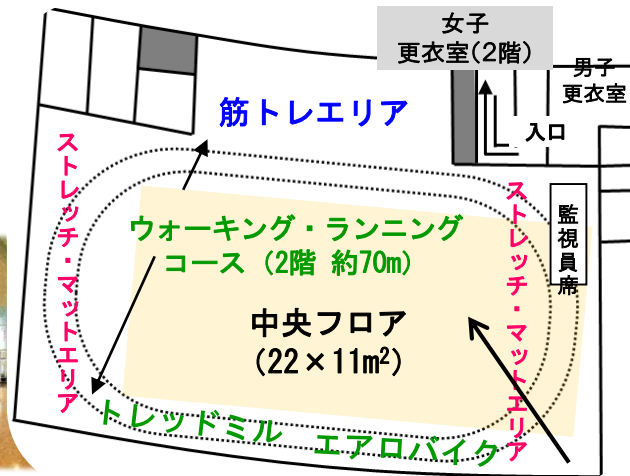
女子
更衣室(2階)

男子
更衣室

入口

筋トレエリア

ストレッチ・マットエリア

ストレッチ・マットエリア

監視員席

ウォーキング・ランニングコース（2階 約70m）

中央フロア
$(22\times11m^2)$

トレッドミル

エアロバイク